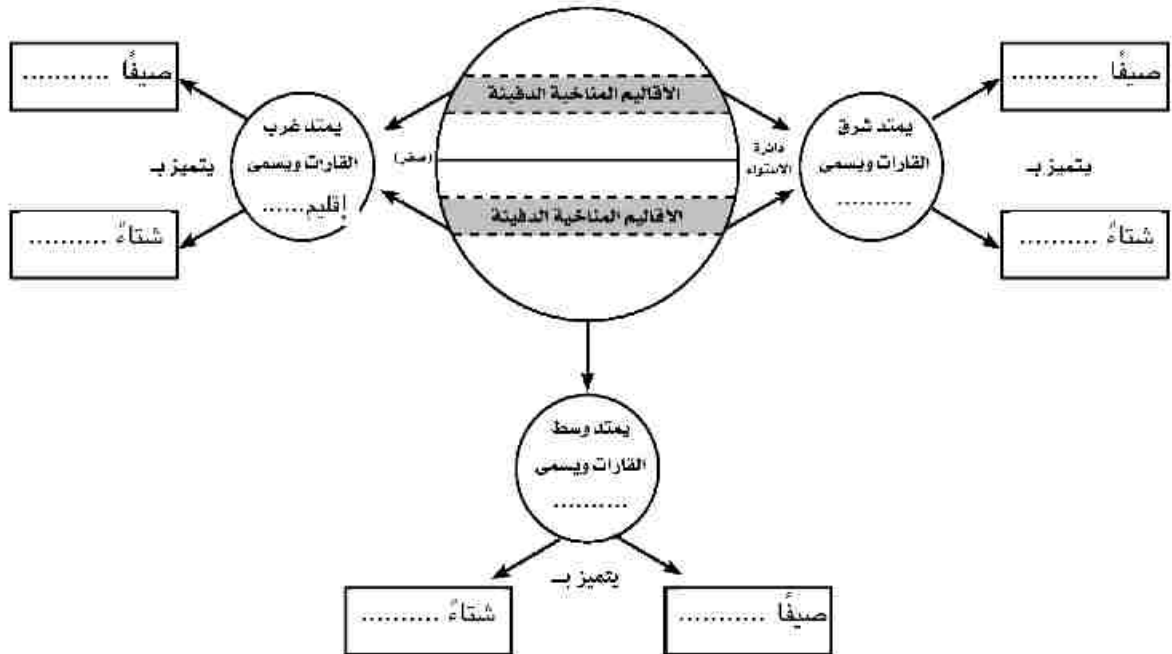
الأقاليم المناخية الدفيئة

(صفر)

دائرة الاستواء

الأقاليم المناخية الدفيئة

يمتد غرب القارات ويسمى إقليم......

يتميز بـ

صيفًا ..........

شتاءً ..........

يمتد شرق القارات ويسمى ..........

يتميز بـ

صيفًا ..........

شتاءً ..........

يمتد وسط القارات ويسمى ..........

يتميز بـ

صيفًا ..........

شتاءً ..........